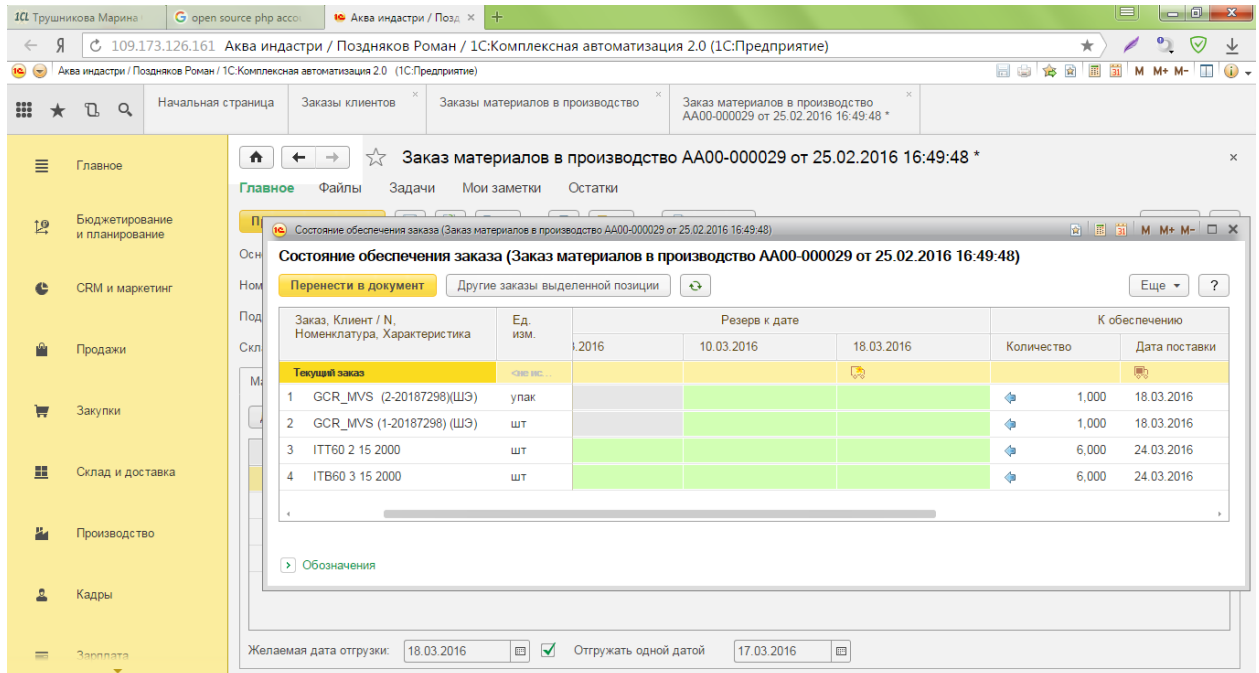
1С Трушникова Марина | open source php acco | Аква индастри / Позд ×

Я 109.173.126.161 Аква индастри / Поздняков Роман / 1С:Комплексная автоматизация 2.0 (1С:Предприятие)

Аква индастри / Поздняков Роман / 1С:Комплексная автоматизация 2.0 (1С:Предприятие)

M M+ M-

Начальная страница | Заказы клиентов | Заказы материалов в производство | Заказ материалов в производство АА00-000029 от 25.02.2016 16:49:48 *

Главное
Бюджетирование и планирование
CRM и маркетинг
Продажи
Закупки
Склад и доставка
Производство
Кадры
Зарплата

Заказ материалов в производство АА00-000029 от 25.02.2016 16:49:48 *

Главное Файлы Задачи Мои заметки Остатки

Осн
Ном
Под
Скл
Ма

Состояние обеспечения заказа (Заказ материалов в производство АА00-000029 от 25.02.2016 16:49:48)

Состояние обеспечения заказа (Заказ материалов в производство АА00-000029 от 25.02.2016 16:49:48)

Перенести в документ | Другие заказы выделенной позиции | Еще | ?

| Заказ, Клиент / N, Номенклатура, Характеристика | Ед. изм. | Резерв к дате .2016 | 10.03.2016 | 18.03.2016 | К обеспечению Количество | Дата поставки |
|---|---|---|---|---|---|---|
| Текущий заказ | <не ис... | | | | | |
| 1 GCR_MVS (2-20187298)(ШЭ) | упак | | | | 1,000 | 18.03.2016 |
| 2 GCR_MVS (1-20187298) (ШЭ) | шт | | | | 1,000 | 18.03.2016 |
| 3 ITT60 2 15 2000 | шт | | | | 6,000 | 24.03.2016 |
| 4 ITB60 3 15 2000 | шт | | | | 6,000 | 24.03.2016 |

Обозначения

Желаемая дата отгрузки: 18.03.2016 | Отгружать одной датой 17.03.2016